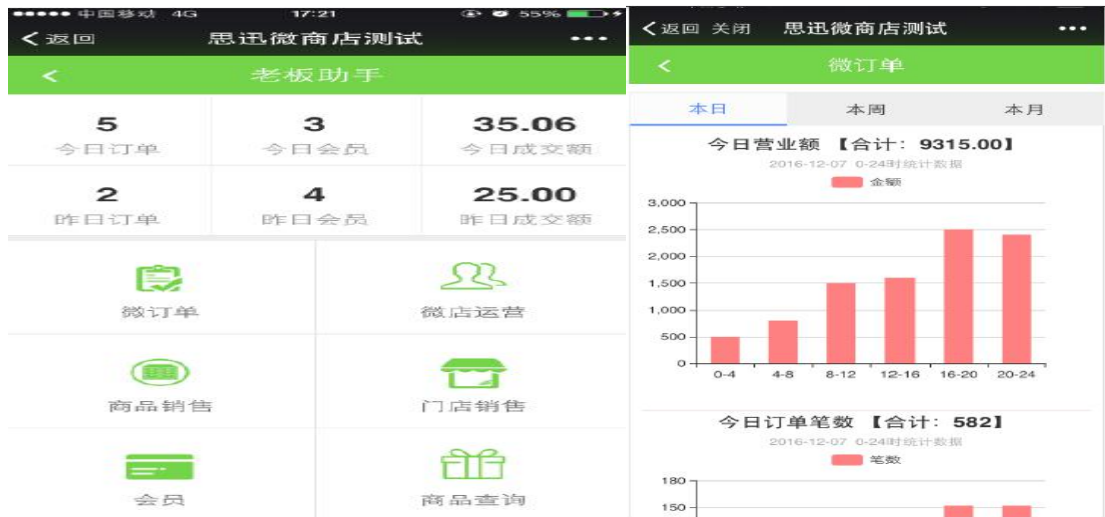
●●●●● 中国移动 4G 17:21 55%

< 返回 思迅微商店测试 •••

< 老板助手

| 5 | 3 | 35.06 |
|---|---|---|
| 今日订单 | 今日会员 | 今日成交额 |
| 2 | 4 | 25.00 |
| 昨日订单 | 昨日会员 | 昨日成交额 |

微订单
微店运营
商品销售
门店销售
会员
商品查询

< 返回 关闭 思迅微商店测试 •••

< 微订单

本日 本周 本月

今日营业额 【合计：9315.00】
2016-12-07 0-24时统计数据
金额

3,000
2,500
2,000
1,500
1,000
500
0

0-4 4-8 8-12 12-16 16-20 20-24

今日订单笔数 【合计：582】
2016-12-07 0-24时统计数据
笔数

180
150